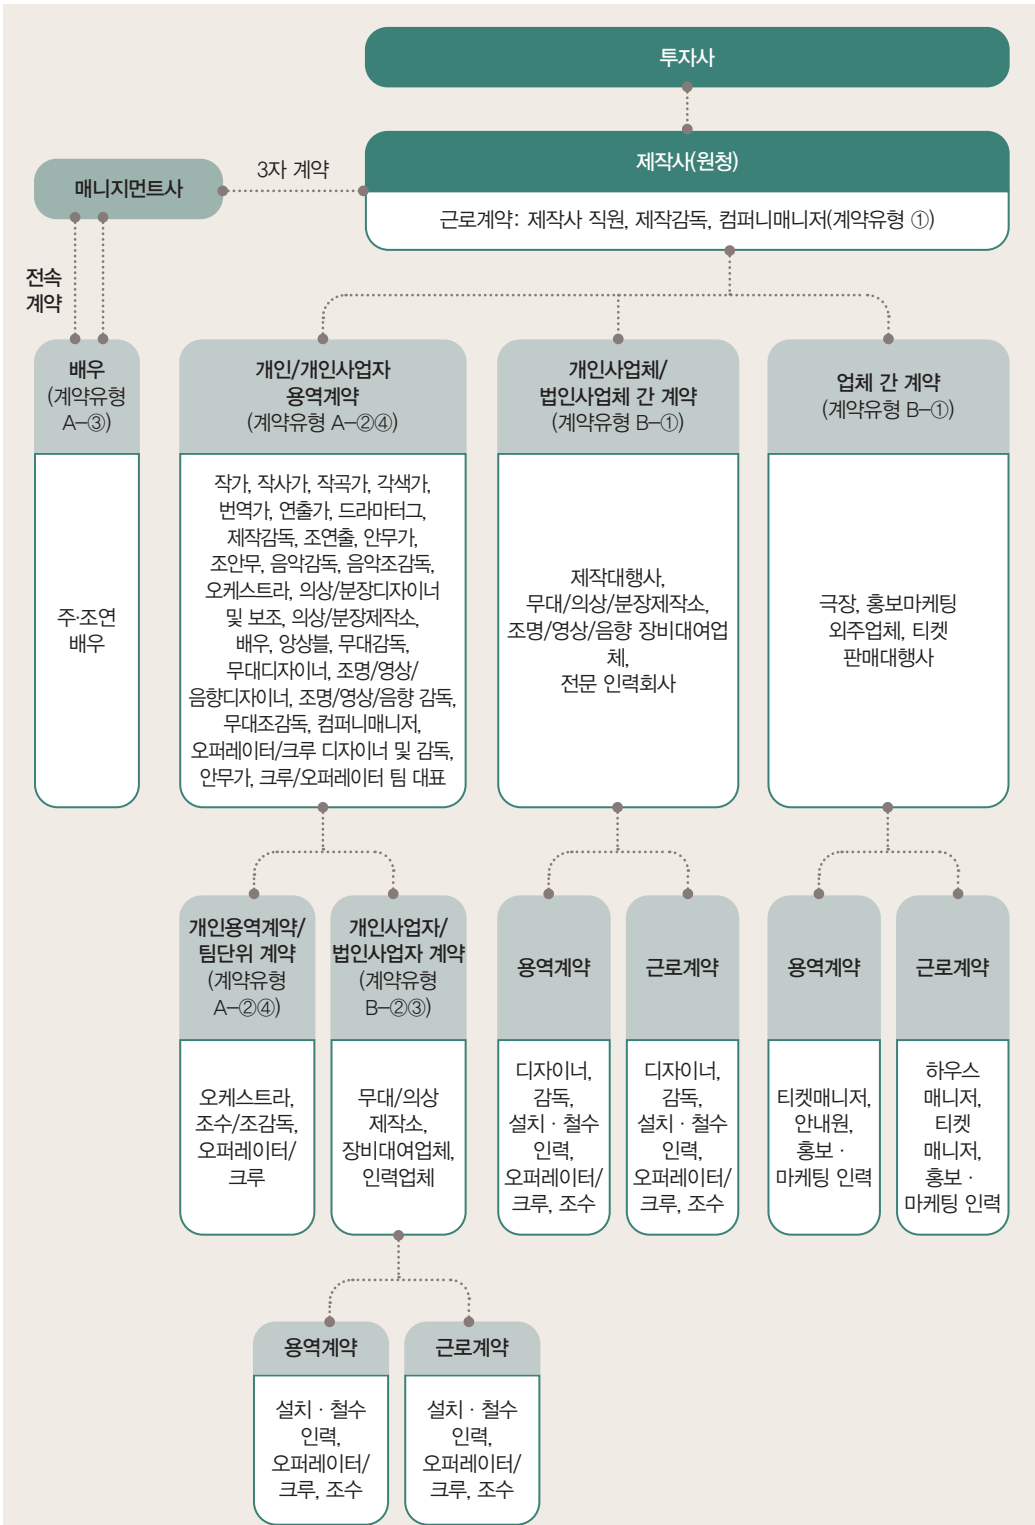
투자사

매니지먼트사

3자 계약

제작사(원청)

근로계약: 제작사 직원, 제작감독, 컴퍼니매니저(계약유형 ①)

전속 계약

배우 (계약유형 A–③)

주·조연 배우

개인/개인사업자 용역계약 (계약유형 A–②④)

작가, 작사가, 작곡가, 각색가, 번역가, 연출가, 드라마터그, 제작감독, 조연출, 안무가, 조안무, 음악감독, 음악조감독, 오케스트라, 의상/분장디자이너 및 보조, 의상/분장제작소, 배우, 앙상블, 무대감독, 무대디자이너, 조명/영상/음향디자이너, 조명/영상/음향 감독, 무대조감독, 컴퍼니매니저, 오퍼레이터/크루 디자이너 및 감독, 안무가, 크루/오퍼레이터 팀 대표

개인사업체/ 법인사업체 간 계약 (계약유형 B–①)

제작대행사, 무대/의상/분장제작소, 조명/영상/음향 장비대여업체, 전문 인력회사

업체 간 계약 (계약유형 B–①)

극장, 홍보마케팅 외주업체, 티켓 판매대행사

개인용역계약/ 팀단위 계약 (계약유형 A–②④)

오케스트라, 조수/조감독, 오퍼레이터/ 크루

개인사업자/ 법인사업자 계약 (계약유형 B–②③)

무대/의상 제작소, 장비대여업체, 인력업체

용역계약

디자이너, 감독, 설치 · 철수 인력, 오퍼레이터/ 크루, 조수

근로계약

디자이너, 감독, 설치 · 철수 인력, 오퍼레이터/ 크루, 조수

용역계약

티켓매니저, 안내원, 홍보 · 마케팅 인력

근로계약

하우스 매니저, 티켓 매니저, 홍보 · 마케팅 인력

용역계약

설치 · 철수 인력, 오퍼레이터/ 크루, 조수

근로계약

설치 · 철수 인력, 오퍼레이터/ 크루, 조수